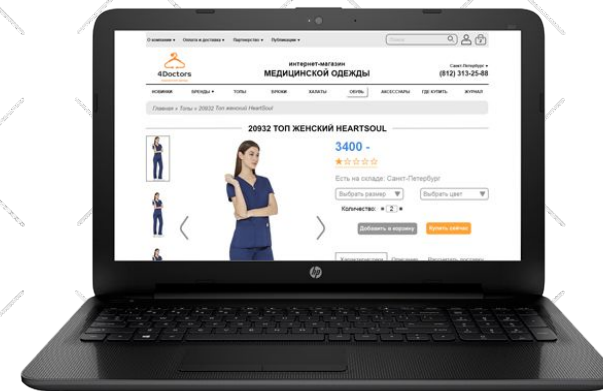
О компании ▾ Оплата и доставка ▾ Партнерство ▾ Публикации ▾

4Doctors

интернет-магазин
МЕДИЦИНСКОЙ ОДЕЖДЫ

Санкт-Петербург ▾
(812) 313-25-88

НОВИНКИ БРЕНДЫ ▾ ТОПЫ БРЮКИ ХАЛАТЫ ОБУВЬ АКСЕССУАРЫ ГДЕ КУПИТЬ ЖУРНАЛ

Главная » Топы » 20932 Топ женский HeartSoul

20932 ТОП ЖЕНСКИЙ HEARTSOUL

3400 -

Есть на складе: Санкт-Петербург

Выбрать размер ▾ Выбрать цвет ▾

Количество: 2

Добавить в корзину Купить сейчас

hp